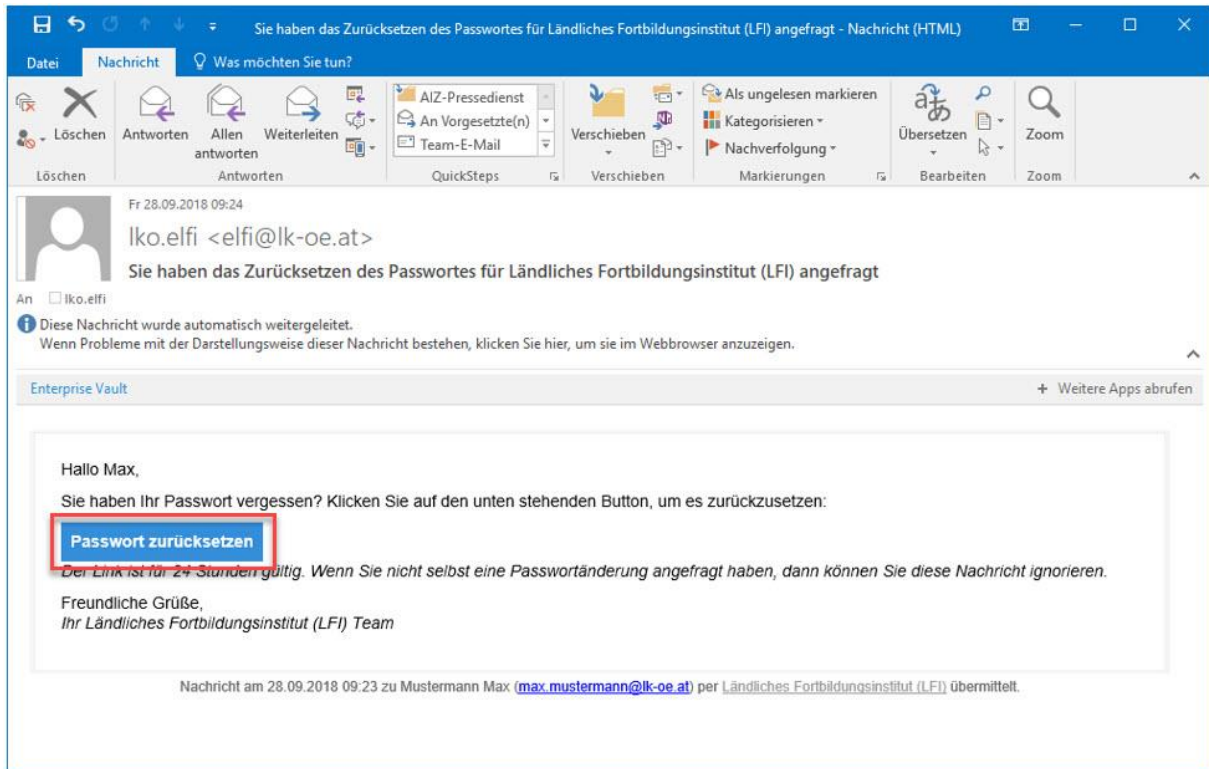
Sie haben das Zurücksetzen des Passwortes für Ländliches Fortbildungsinstitut (LFI) angefragt - Nachricht (HTML)

Datei Nachricht Was möchten Sie tun?

Löschen Antworten Allen antworten Weiterleiten AIZ-Pressedienst An Vorgesetzte(n) Team-E-Mail Verschieben Als ungelesen markieren Kategorisieren Nachverfolgung Übersetzen Zoom

Löschen Antworten QuickSteps Verschieben Markierungen Bearbeiten Zoom

Fr 28.09.2018 09:24

lko.elfi <elfi@lk-oe.at>

Sie haben das Zurücksetzen des Passwortes für Ländliches Fortbildungsinstitut (LFI) angefragt

An lko.elfi

Diese Nachricht wurde automatisch weitergeleitet.
Wenn Probleme mit der Darstellungsweise dieser Nachricht bestehen, klicken Sie hier, um sie im Webbrowser anzuzeigen.

Enterprise Vault

+ Weitere Apps abrufen

Hallo Max,

Sie haben Ihr Passwort vergessen? Klicken Sie auf den unten stehenden Button, um es zurückzusetzen:

Passwort zurücksetzen

Der Link ist für 24 Stunden gültig. Wenn Sie nicht selbst eine Passwortänderung angefragt haben, dann können Sie diese Nachricht ignorieren.

Freundliche Grüße,
Ihr Ländliches Fortbildungsinstitut (LFI) Team

Nachricht am 28.09.2018 09:23 zu Mustermann Max (max.mustermann@lk-oe.at) per Ländliches Fortbildungsinstitut (LFI) übermittelt.